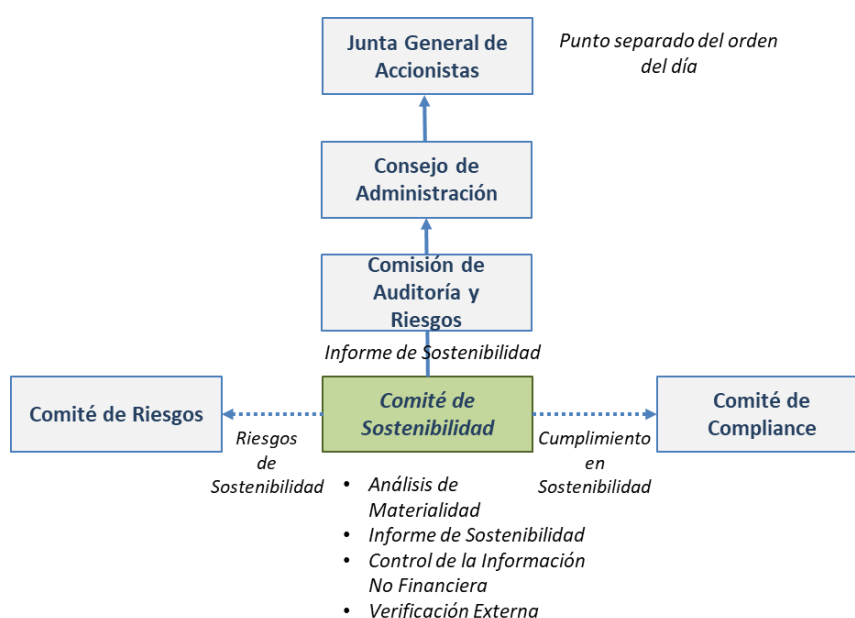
Junta General de Accionistas

Punto separado del orden del día

Consejo de Administración

Comisión de Auditoría y Riesgos

Informe de Sostenibilidad

Comité de Riesgos

Comité de Sostenibilidad

Comité de Compliance

Riesgos de Sostenibilidad

Cumplimiento en Sostenibilidad

• Análisis de Materialidad
• Informe de Sostenibilidad
• Control de la Información No Financiera
• Verificación Externa